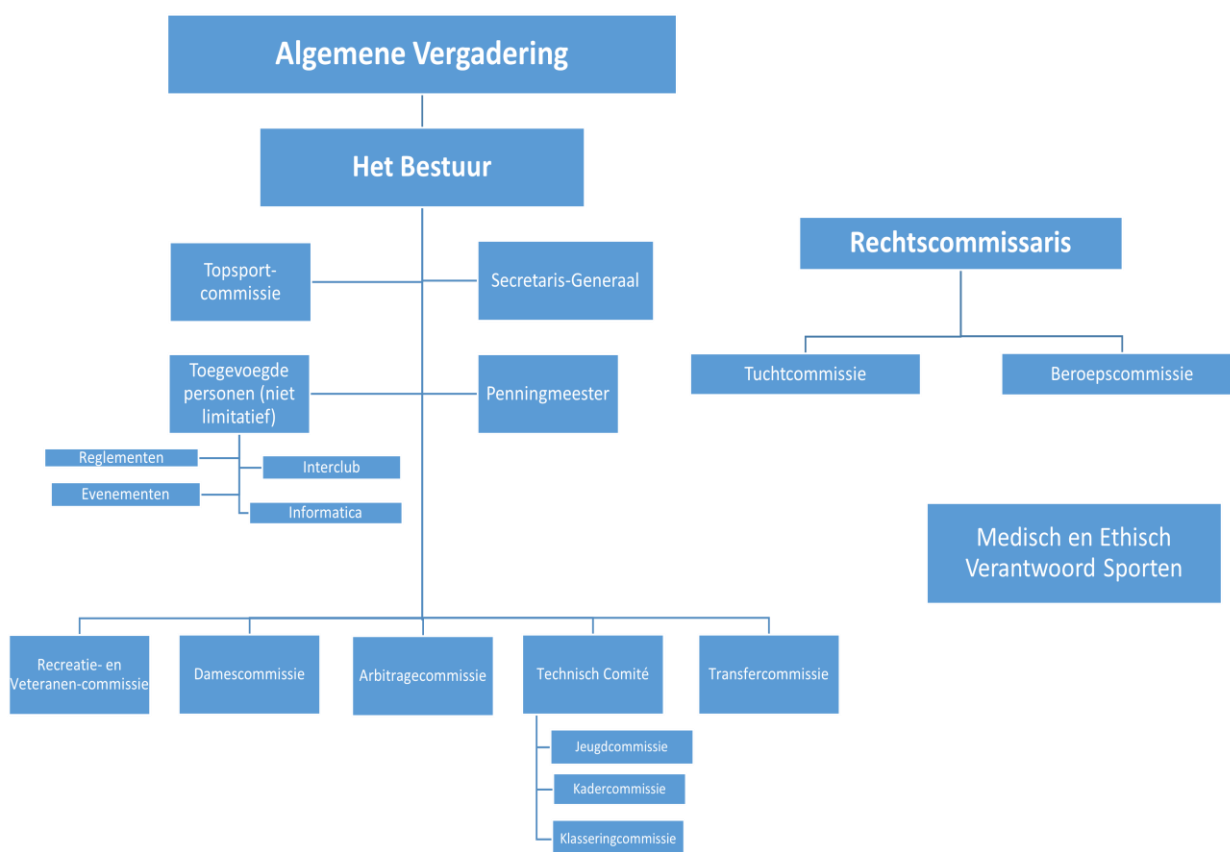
Algemene Vergadering

Het Bestuur

Topsport-commissie

Secretaris-Generaal

Toegevoegde personen (niet limitatief)

Penningmeester

Reglementen

Interclub

Evenementen

Informatica

Rechtscommissaris

Tuchtcommissie

Beroepscommissie

Medisch en Ethisch Verantwoord Sporten

Recreatie- en Veteranen-commissie

Damescommissie

Arbitragecommissie

Technisch Comité

Transfercommissie

Jeugdcommissie

Kadercommissie

Klasseringcommissie